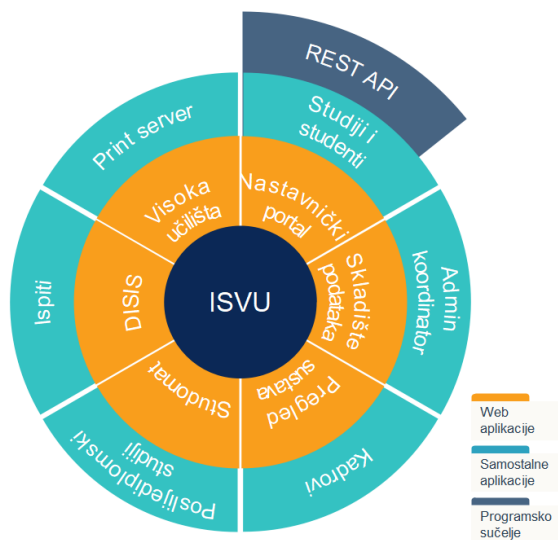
REST API

Studiji i studenti

Print server

Admin koordinator

Ispiti

Kadrovi

Poslijediplomski studiji

Visoka učilišta

Nastavnički portal

Skladište podataka

Pregled sustava

Studomat

DISIS

ISVU

Web aplikacije

Samostalne aplikacije

Programsko sučelje